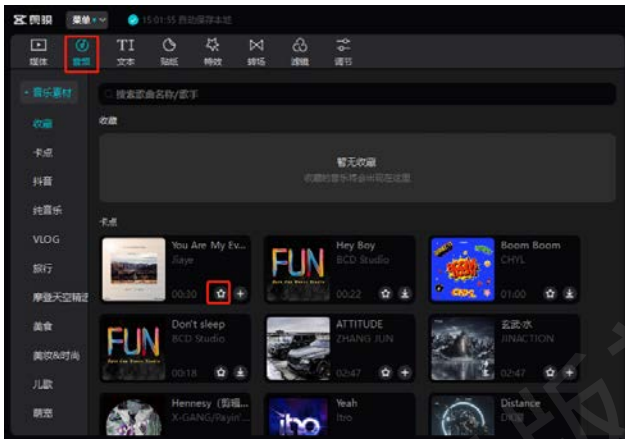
剪映 菜单 15:01:55 自动保存本地

媒体 音频 文本 贴纸 特效 转场 滤镜 调节

音乐素材
收藏
卡点
抖音
纯音乐
VLOG
旅行
摩登天空精选
美食
美妆&时尚
儿歌
萌宠

搜索歌曲名称/歌手

收藏

暂无收藏
收藏的音乐将会出现在这里

卡点

You Are My Ev...
Jiaye
00:30

FUN
Hey Boy
BCD Studio
00:22

Boom Boom
CHYL
01:00

FUN
Don't sleep
BCD Studio
00:18

ATTITUDE
ZHANG JUN
02:47

玄武·冰
JINACTION
02:47

Hennesy (剪辑...
X-GANG/Payin'...

Yeah
Itro

Distance
DIOR